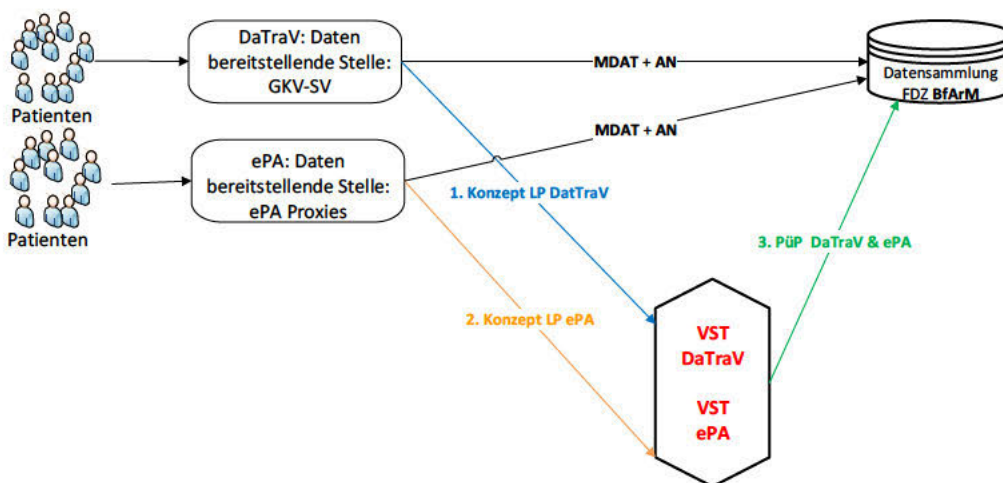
Patienten

DaTraV: Daten bereitstellende Stelle: GKV-SV

MDAT + AN

Datensammlung FDZ BfArM

Patienten

ePA: Daten bereitstellende Stelle: ePA Proxies

MDAT + AN

1. Konzept LP DatTraV

3. PüP DaTraV & ePA

2. Konzept LP ePA

VST DaTraV

VST ePA